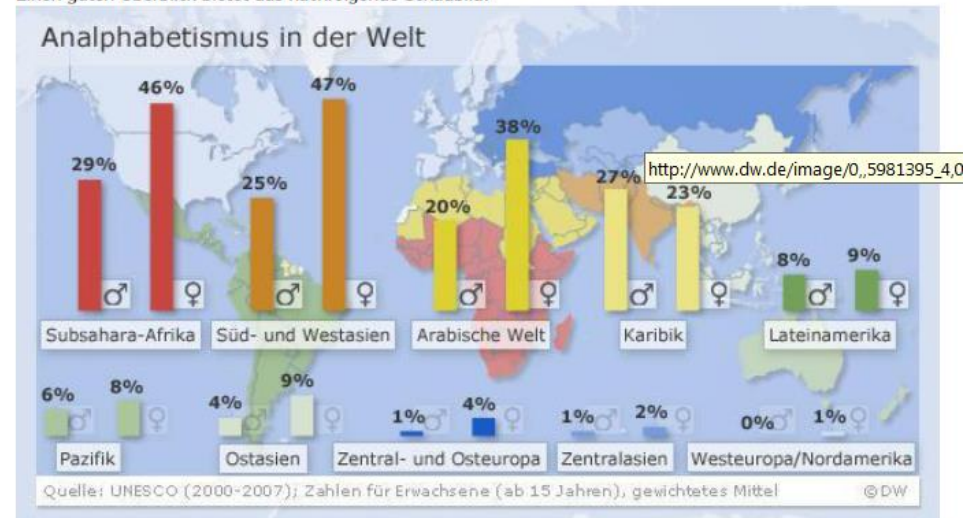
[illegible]

Analphabetismus in der Welt

29% ♂ 46% ♀
Subsahara-Afrika

25% ♂ 47% ♀
Süd- und Westasien

20% ♂ 38% ♀
Arabische Welt

27% ♂ 23% ♀
Karibik

http://www.dw.de/image/0,,5981395_4,0

8% ♂ 9% ♀
Lateinamerika

6% ♂ 8% ♀
Pazifik

4% ♂ 9% ♀
Ostasien

1% ♂ 4% ♀
Zentral- und Osteuropa

1% ♂ 2% ♀
Zentralasien

0% ♂ 1% ♀
Westeuropa/Nordamerika

Quelle: UNESCO (2000-2007); Zahlen für Erwachsene (ab 15 Jahren), gewichtetes Mittel ©DW